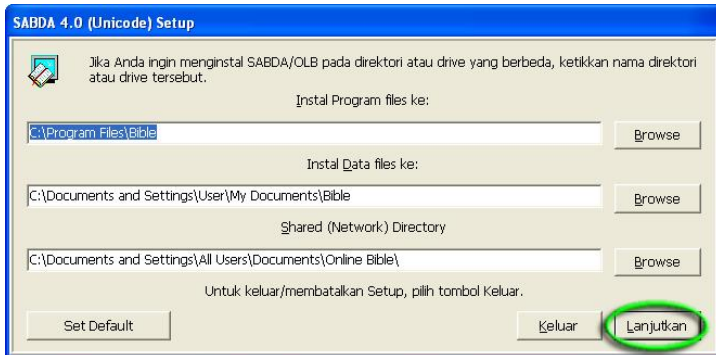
SABDA 4.0 (Unicode) Setup

Jika Anda ingin menginstal SABDA/OLB pada direktori atau drive yang berbeda, ketikkan nama direktori atau drive tersebut.

Instal Program files ke:

C:\Program Files\Bible

Browse

Instal Data files ke:

C:\Documents and Settings\User\My Documents\Bible

Browse

Shared (Network) Directory

C:\Documents and Settings\All Users\Documents\Online Bible\

Browse

Untuk keluar/membatalkan Setup, pilih tombol Keluar.

Set Default

Keluar

Lanjutkan